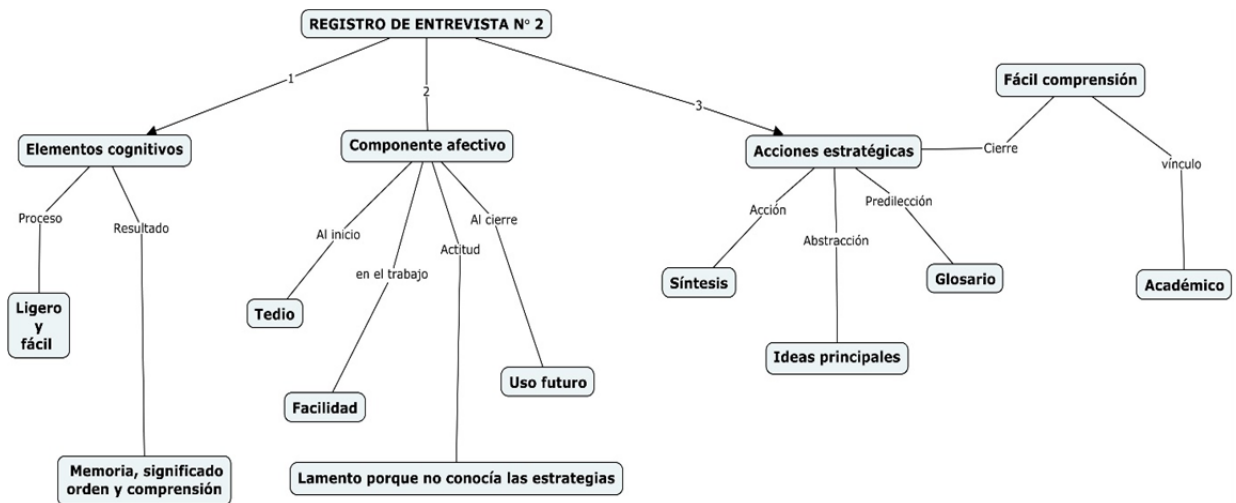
REGISTRO DE ENTREVISTA N° 2

1

2

3

Elementos cognitivos

Proceso

Resultado

Ligero y fácil

Memoria, significado orden y comprensión

Componente afectivo

Al inicio

en el trabajo

Actitud

Al cierre

Tedio

Facilidad

Uso futuro

Lamento porque no conocía las estrategias

Acciones estratégicas

Acción

Abstracción

Predilección

Síntesis

Ideas principales

Glosario

Cierre

Fácil comprensión

vínculo

Académico